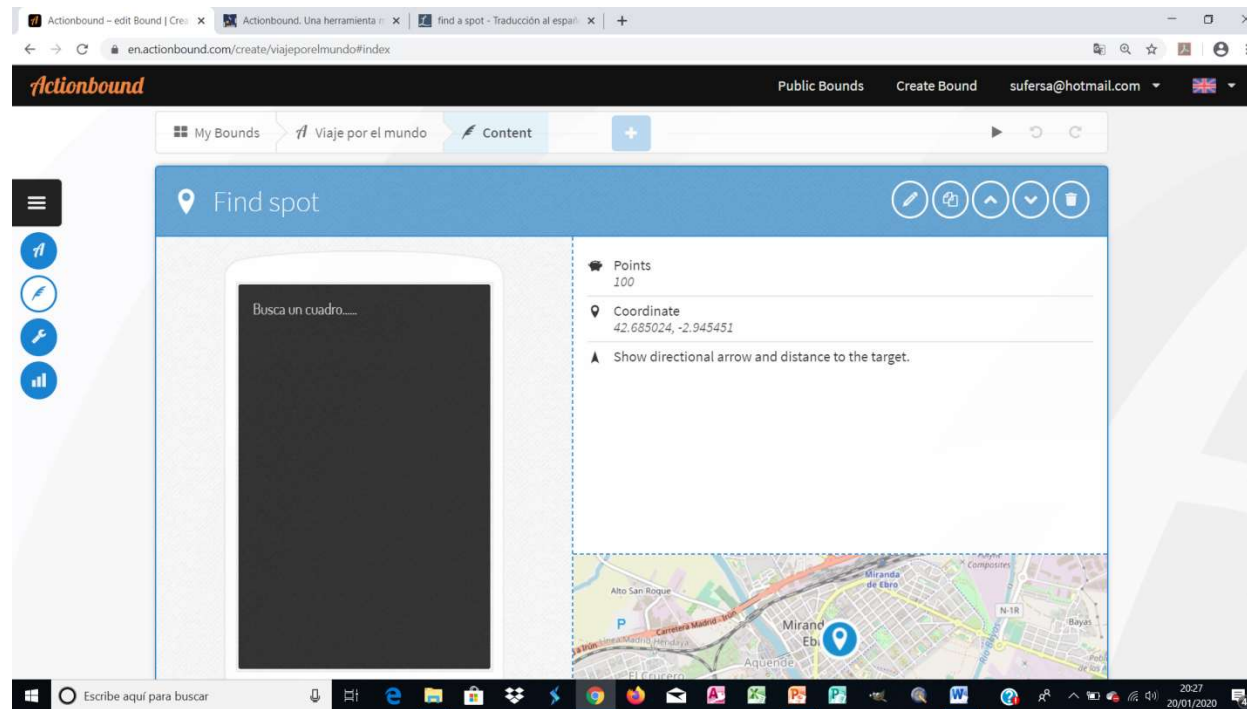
Actionbound – edit Bound | Cre ×
Actionbound. Una herramienta ×
find a spot - Traducción al espa ×
+

en.actionbound.com/create/viajeporelmundo#index

Actionbound
Public Bounds
Create Bound
sufersa@hotmail.com

My Bounds
Viaje por el mundo
Content

Find spot

Busca un cuadro.....

Points
100

Coordinate
42.685024, -2.945451

Show directional arrow and distance to the target.

Alto San Roque
Miranda de Ebro
Carretera Madrid - Irún
Mirand
Eb
Aquende
El Crucero
N-1R
Bayas
Compostes

Escribe aquí para buscar
20:27
20/01/2020